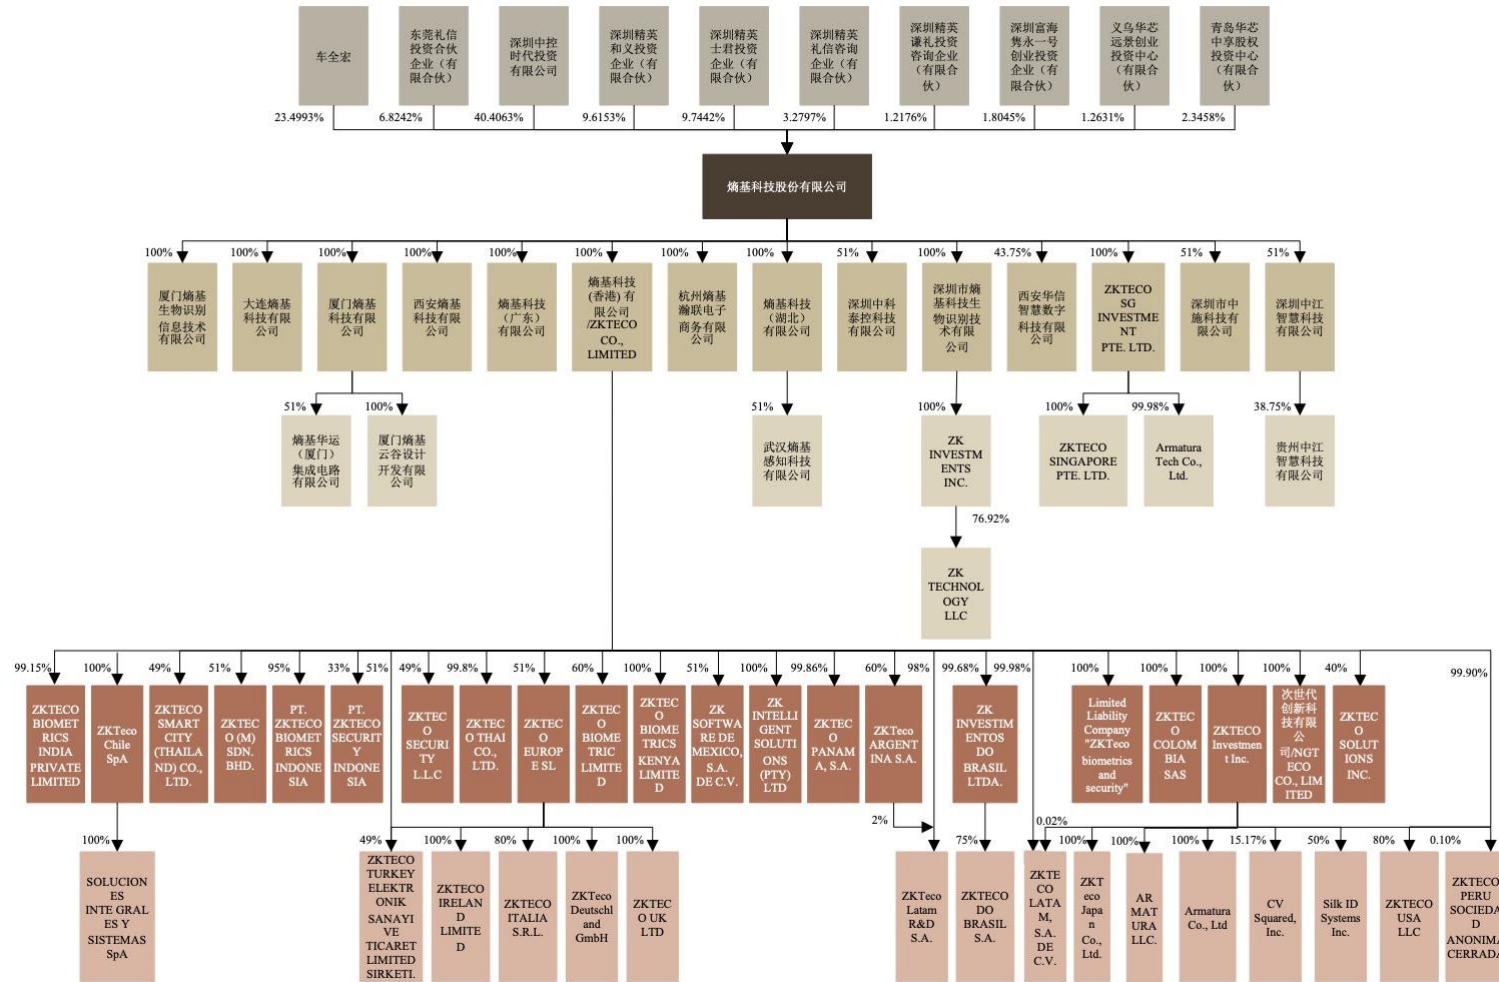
车全宏
东莞礼信投资合伙企业（有限合伙）
深圳中控时代投资有限公司
深圳精英和义投资企业（有限合伙）
深圳精英士君投资企业（有限合伙）
深圳精英礼信咨询企业（有限合伙）
深圳精英谦礼投资咨询企业（有限合伙）
深圳富海隽永一号创业投资企业（有限合伙）
义乌华芯远景创业投资中心（有限合伙）
青岛华芯中享股权投资中心（有限合伙）

23.4993% 6.8242% 40.4063% 9.6153% 9.7442% 3.2797% 1.2176% 1.8045% 1.2631% 2.3458%

熵基科技股份有限公司

100% 厦门熵基生物识别信息技术有限公司
100% 大连熵基科技有限公司
100% 厦门熵基科技有限公司
100% 西安熵基科技有限公司
100% 熵基科技（广东）有限公司
100% 熵基科技(香港)有限公司/ZKTECO CO., LIMITED
100% 杭州熵基瀚联电子商务有限公司
100% 熵基科技（湖北）有限公司
51% 深圳中科泰控科技有限公司
100% 深圳市熵基科技生物识别技术有限公司
43.75% 西安华信智慧数字科技有限公司
100% ZKTECO SG INVESTMENT PTE. LTD.
51% 深圳市中施科技有限公司
51% 深圳中江智慧科技有限公司

51% 熵基华运（厦门）集成电路有限公司
100% 厦门熵基云谷设计开发有限公司
51% 武汉熵基感知科技有限公司
100% ZK INVESTMENTS INC.
76.92% ZK TECHNOLOGY LLC
100% ZKTECO SINGAPORE PTE. LTD.
99.98% Armatura Tech Co., Ltd.
38.75% 贵州中江智慧科技有限公司

99.15% ZKTECO BIOMETRICS INDIA PRIVATE LIMITED
100% ZKTeco Chile SpA
49% ZKTECO SMART CITY (THAILAND) CO., LTD.
51% ZKTECO (M) SDN. BHD.
95% PT. ZKTECO BIOMETRICS INDONESIA
33% 51% PT. ZKTECO SECURITY INDONESIA
49% ZKTECO SECURITY L.L.C
99.8% ZKTECO THAI CO., LTD.
51% ZKTECO EUROPE SL
60% ZKTECO BIOMETRIC LIMITED
100% ZKTECO BIOMETRICS KENYA LIMITED
51% ZK SOFTWARE DE MEXICO, S.A. DE C.V.
100% ZK INTELLIGENT SOLUTIONS (PTY) LTD
99.86% ZKTECO PANAMA, S.A.
60% ZKTeco ARGENTINA S.A.
98%
99.68% 99.98% ZK INVESTIMENTOS DO BRASIL LTDA.
100% Limited Liability Company "ZKTeco biometrics and security"
100% ZKTECO COLOMBIA SAS
100% ZKTECO Investment Inc.
100% 次世代创新科技有限公司/NGTECO CO., LIMITED
40% ZKTECO SOLUTIONS INC.
99.90%

100% SOLUCIONES INTEGRALES Y SISTEMAS SpA
49% ZKTECO TURKEY ELEKTRONIK SANAYI VE TICARET LIMITED SIRKETI.
100% ZKTECO IRELAND LIMITED
80% ZKTECO ITALIA S.R.L.
100% ZKTeco Deutschland GmbH
100% ZKTECO UK LTD
2% ZKTeco Latam R&D S.A.
75% ZKTECO DO BRASIL S.A.
0.02% ZKTECO LATAM, S.A. DE C.V.
100% ZKTeco Japan Co., Ltd.
100% ARMATURA LLC.
100% Armatura Co., Ltd
15.17% CV Squared, Inc.
50% Silk ID Systems Inc.
80% ZKTECO USA LLC
0.10% ZKTECO PERU SOCIEDAD ANONIMA CERRADA